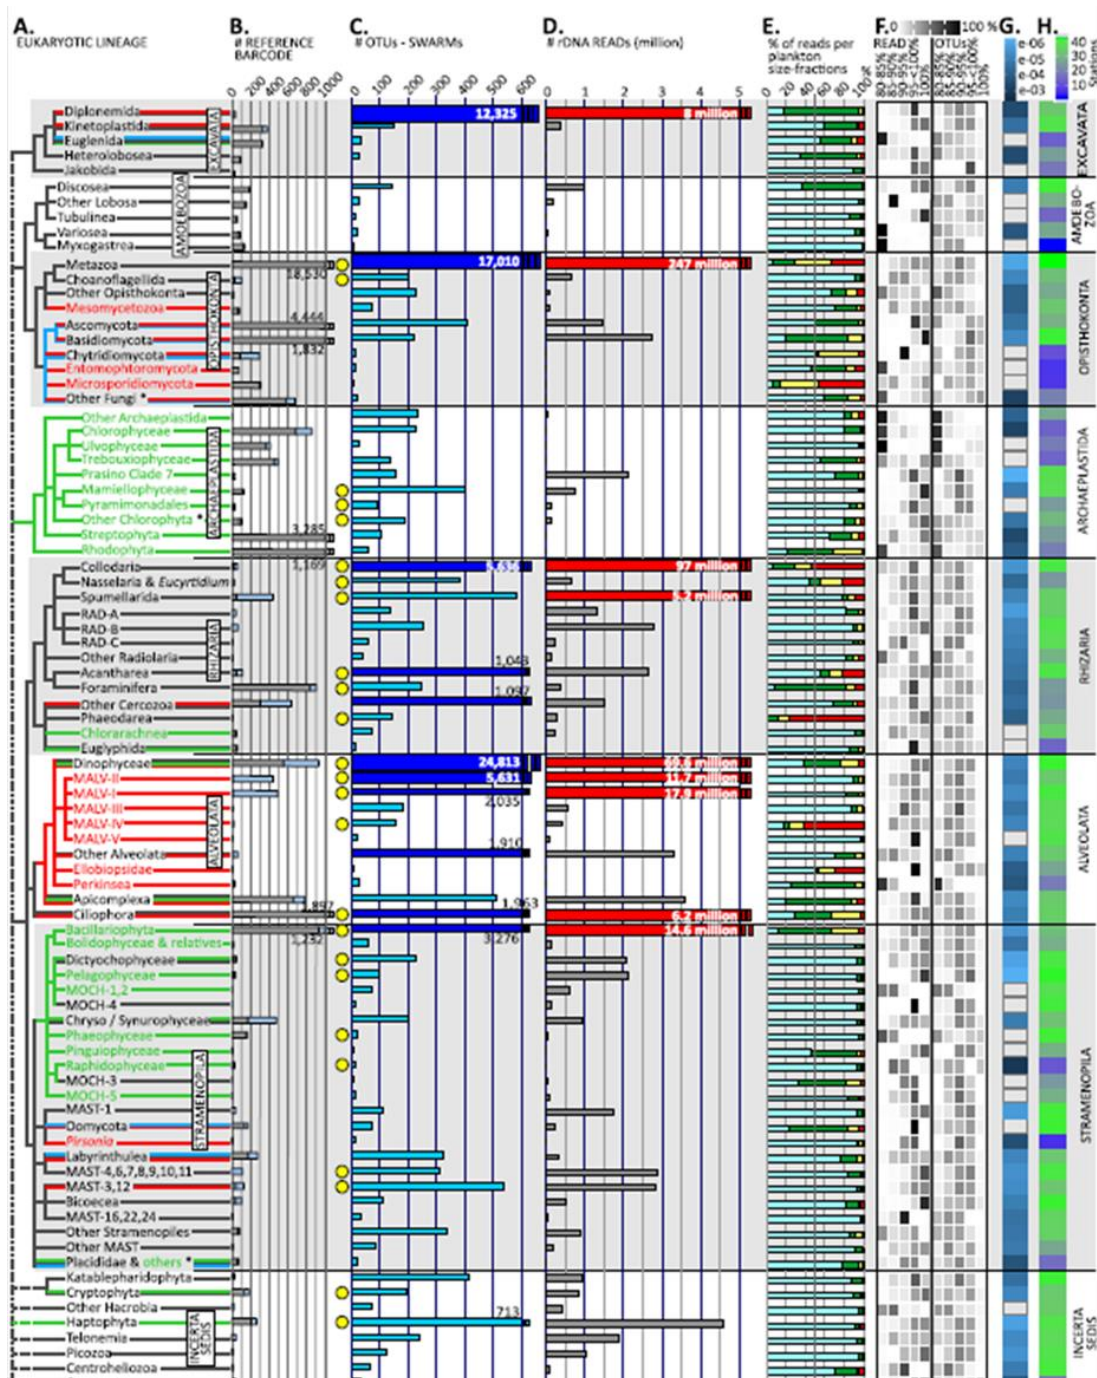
A.
EUKARYOTIC LINEAGE

B.
# REFERENCE BARCODE

0 200 400 600 800 1000

C.
# OTUs - SWARMs

0 100 200 300 400 500 600

D.
# rDNA READs (million)

0 1 2 3 4 5

E.
% of reads per plankton size-fractions

0 20 40 60 80 100%

F. 0 100 %
READ
OTUs

G.
e-06
e-05
e-04
e-03

H.
40
30
20
10
Stations

Diplonemida
Kinetoplastida
Euglenida
Heterolobosea
Jakobida
EXCAVATA
12,325
8 million
EXCAVATA

Discosea
Other Lobosa
Tubulinea
Variosea
Myxogastrea
AMOEBOZOA
AMOEBOZOA

Metazoa
Choanoflagellida
Other Opisthokonta
Mesomycetozoa
Ascomycota
Basidiomycota
Chytridiomycota
Entomophtoromycota
Microsporidiomycota
Other Fungi *
OPISTHOKONTA
18,530
4,444
1,832
17,010
247 million
OPISTHOKONTA

Other Archaeplastida
Chlorophyceae
Ulvophyceae
Trebouxiophyceae
Prasino Clade 7
Mamiellophyceae
Pyramimonadales
Other Chlorophyta *
Streptophyta
Rhodophyta
ARCHAEPLASTIDA
3,285
ARCHAEPLASTIDA

Collodaria
Nasselaria & Eucyrtidium
Spumellarida
RAD-A
RAD-B
RAD-C
Other Radiolaria
Acantharea
Foraminifera
Other Cercozoa
Phaeodarea
Chlorarachnea
Euglyphida
RHIZARIA
1,169
8,636
97 million
5.2 million
1,048
1,097
RHIZARIA

Dinophyceae
MALV-II
MALV-I
MALV-III
MALV-IV
MALV-V
Other Alveolata
Ellobiopsidae
Perkinsea
Apicomplexa
Ciliophora
ALVEOLATA
24,813
5,631
2,035
1,910
1,963
1,897
69.6 million
11.7 million
17.9 million
6.2 million
ALVEOLATA

Bacillariophyta
Bolidophyceae & relatives
Dictyochophyceae
Pelagophyceae
MOCH-1,2
MOCH-4
Chryso / Synurophyceae
Phaeophyceae
Pinguiophyceae
Raphidophyceae
MOCH-3
MOCH-5
MAST-1
Oomycota
Pirsonia
Labyrinthulea
MAST-4,6,7,8,9,10,11
MAST-3,12
Bicoecea
MAST-16,22,24
Other Stramenopiles
Other MAST
Placididae & others *
STRAMENOPILA
1,232
3,276
14.6 million
STRAMENOPILA

Katablepharidophyta
Cryptophyta
Other Hacrobia
Haptophyta
Telonemia
Picozoa
Centroheliozoa
INCERTA SEDIS
713
INCERTAE SEDIS